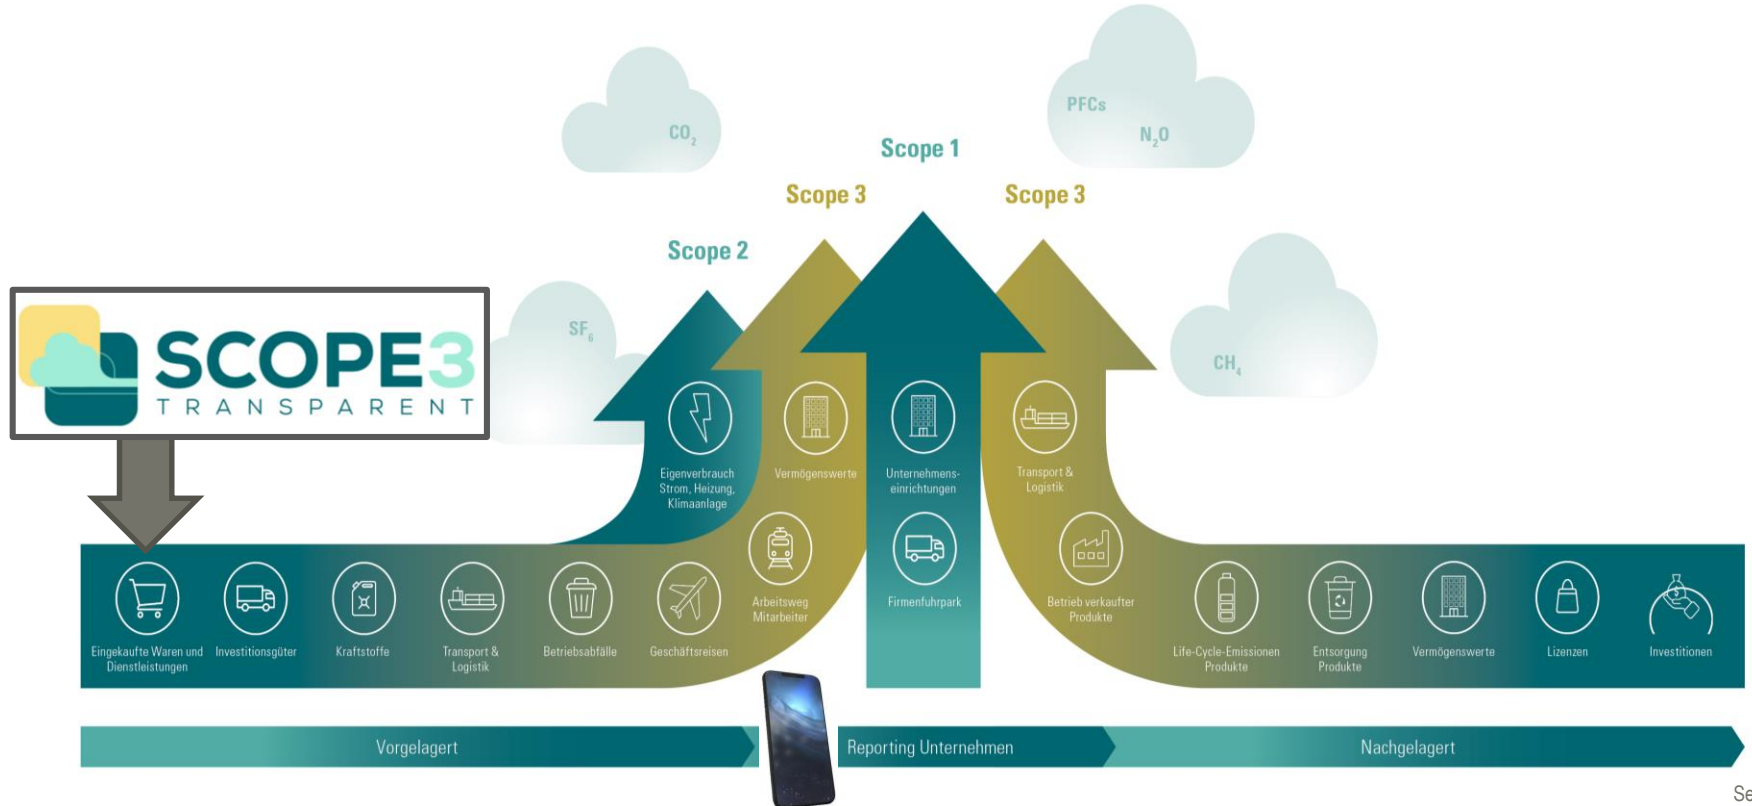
$CO_2$

PFCs

$N_2O$

Scope 1

Scope 3

Scope 3

Scope 2

$SF_6$

$CH_4$

SCOPE3
TRANSPARENT

Eigenverbrauch Strom, Heizung, Klimaanlage

Vermögenswerte

Unternehmens-einrichtungen

Transport & Logistik

Arbeitsweg Mitarbeiter

Firmenfuhrpark

Betrieb verkaufter Produkte

Eingekaufte Waren und Dienstleistungen

Investitionsgüter

Kraftstoffe

Transport & Logistik

Betriebsabfälle

Geschäftsreisen

Life-Cycle-Emissionen Produkte

Entsorgung Produkte

Vermögenswerte

Lizenzen

Investitionen

Vorgelagert

Reporting Unternehmen

Nachgelagert

Se